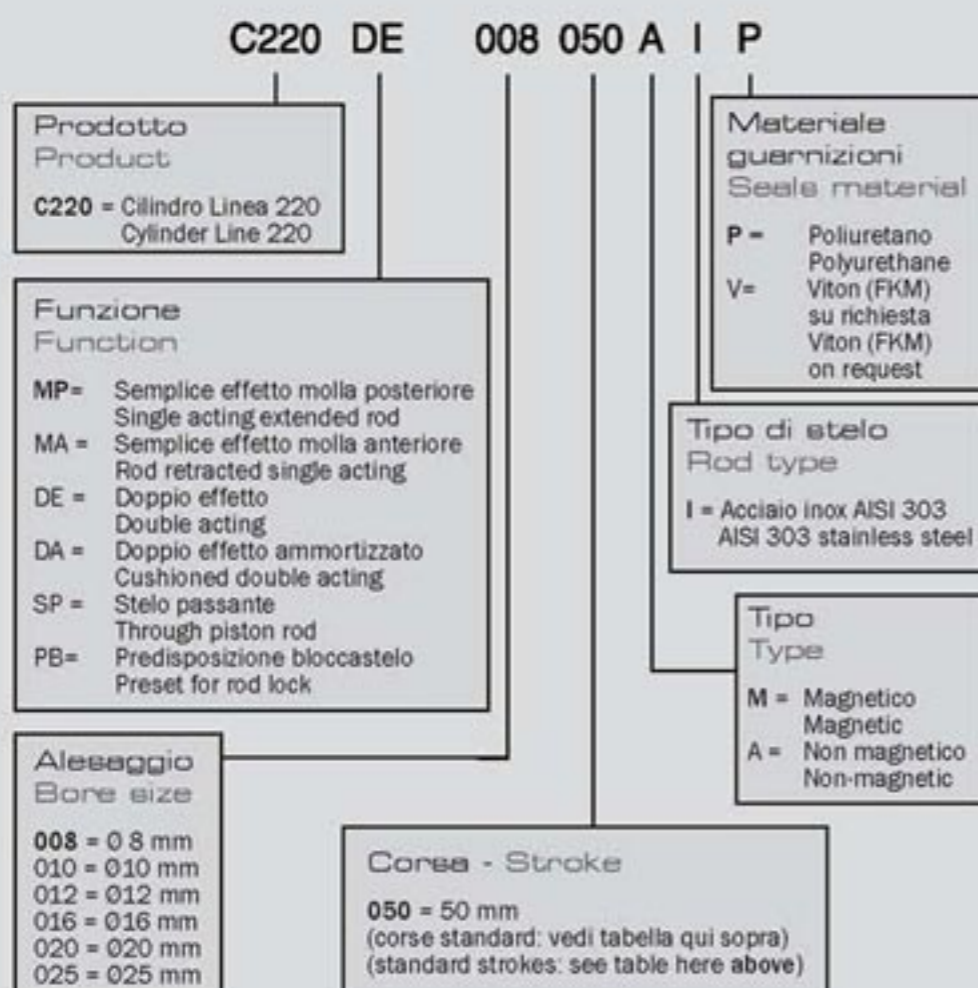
C220 DE 008 050 A I P

Prodotto
Product

C220 = Cilindro Linea 220
Cylinder Line 220

Funzione
Function

MP= Semplice effetto molla posteriore
Single acting extended rod
MA = Semplice effetto molla anteriore
Rod retracted single acting
DE = Doppio effetto
Double acting
DA = Doppio effetto ammortizzato
Cushioned double acting
SP = Stelo passante
Through piston rod
PB= Predisposizione bloccastelo
Preset for rod lock

Alesaggio
Bore size

008 = Ø 8 mm
010 = Ø10 mm
012 = Ø12 mm
016 = Ø16 mm
020 = Ø20 mm
025 = Ø25 mm

Corsa - Stroke

050 = 50 mm
(corse standard: vedi tabella qui sopra)
(standard strokes: see table here above)

Materiale guarnizioni
Seals material

P = Poliuretano
Polyurethane
V= Viton (FKM)
su richiesta
Viton (FKM)
on request

Tipo di stelo
Rod type

I = Acciaio inox AISI 303
AISI 303 stainless steel

Tipo
Type

M = Magnetico
Magnetic
A = Non magnetico
Non-magnetic